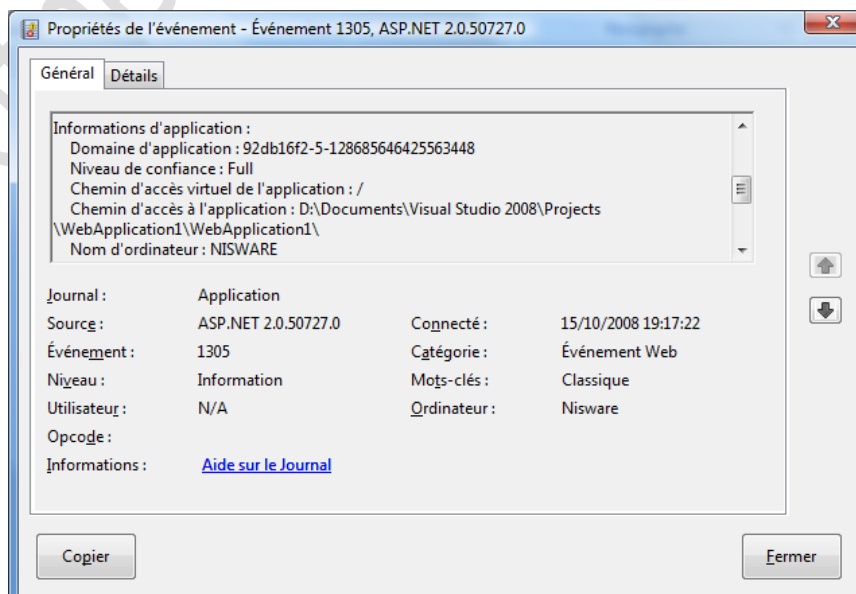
Propriétés de l'événement - Événement 1305, ASP.NET 2.0.50727.0

Général | Détails

Informations d'application :
Domaine d'application : 92db16f2-5-128685646425563448
Niveau de confiance : Full
Chemin d'accès virtuel de l'application : /
Chemin d'accès à l'application : D:\Documents\Visual Studio 2008\Projects \WebApplication1\WebApplication1\
Nom d'ordinateur : NISWARE

| | | | |
|---|---|---|---|
| Journal : | Application | | |
| Source : | ASP.NET 2.0.50727.0 | Connecté : | 15/10/2008 19:17:22 |
| Événement : | 1305 | Catégorie : | Événement Web |
| Niveau : | Information | Mots-clés : | Classique |
| Utilisateur : | N/A | Ordinateur : | Nisware |
| Opcode : | | | |
| Informations : | Aide sur le Journal | | |

Copier

Fermer